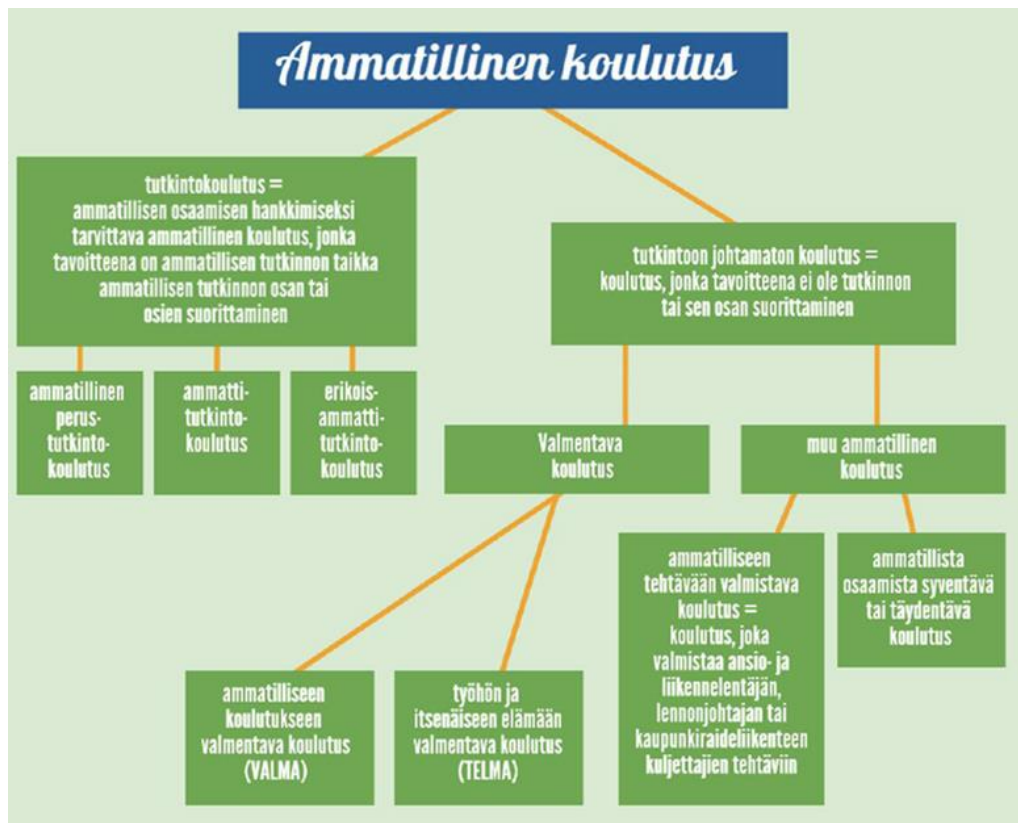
Ammatillinen koulutus

tutkintokoulutus = ammatillisen osaamisen hankkimiseksi tarvittava ammatillinen koulutus, jonka tavoitteena on ammatillisen tutkinnon taikka ammatillisen tutkinnon osan tai osien suorittaminen

ammatillinen perustutkintokoulutus

ammattitutkintokoulutus

erikoisammattitutkintokoulutus

tutkintoon johtamaton koulutus = koulutus, jonka tavoitteena ei ole tutkinnon tai sen osan suorittaminen

Valmentava koulutus

muu ammatillinen koulutus

ammatilliseen koulutukseen valmentava koulutus (VALMA)

työhön ja itsenäiseen elämään valmentava koulutus (TELMA)

ammatilliseen tehtävään valmistava koulutus = koulutus, joka valmistaa ansio- ja liikennelentäjän, lennonjohtajan tai kaupunkiraideliikenteen kuljettajien tehtäviin

ammatillista osaamista syventävä tai täydentävä koulutus